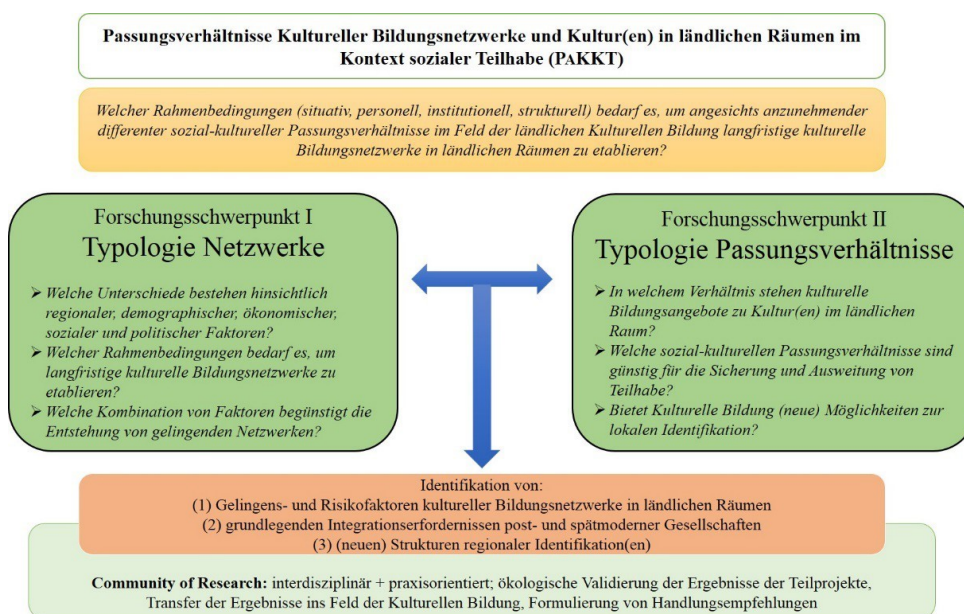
Passungsverhältnisse Kultureller Bildungsnetzwerke und Kultur(en) in ländlichen Räumen im Kontext sozialer Teilhabe (PAKKT)

Welcher Rahmenbedingungen (situativ, personell, institutionell, strukturell) bedarf es, um angesichts anzunehmender differenter sozial-kultureller Passungsverhältnisse im Feld der ländlichen Kulturellen Bildung langfristige kulturelle Bildungsnetzwerke in ländlichen Räumen zu etablieren?

Forschungsschwerpunkt I
Typologie Netzwerke

➢ Welche Unterschiede bestehen hinsichtlich regionaler, demographischer, ökonomischer, sozialer und politischer Faktoren?
➢ Welcher Rahmenbedingungen bedarf es, um langfristige kulturelle Bildungsnetzwerke zu etablieren?
➢ Welche Kombination von Faktoren begünstigt die Entstehung von gelingenden Netzwerken?

Forschungsschwerpunkt II
Typologie Passungsverhältnisse

➢ In welchem Verhältnis stehen kulturelle Bildungsangebote zu Kultur(en) im ländlichen Raum?
➢ Welche sozial-kulturellen Passungsverhältnisse sind günstig für die Sicherung und Ausweitung von Teilhabe?
➢ Bietet Kulturelle Bildung (neue) Möglichkeiten zur lokalen Identifikation?

Identifikation von:
(1) Gelingens- und Risikofaktoren kultureller Bildungsnetzwerke in ländlichen Räumen
(2) grundlegenden Integrationserfordernissen post- und spätmoderner Gesellschaften
(3) (neuen) Strukturen regionaler Identifikation(en)

Community of Research: interdisziplinär + praxisorientiert; ökologische Validierung der Ergebnisse der Teilprojekte, Transfer der Ergebnisse ins Feld der Kulturellen Bildung, Formulierung von Handlungsempfehlungen